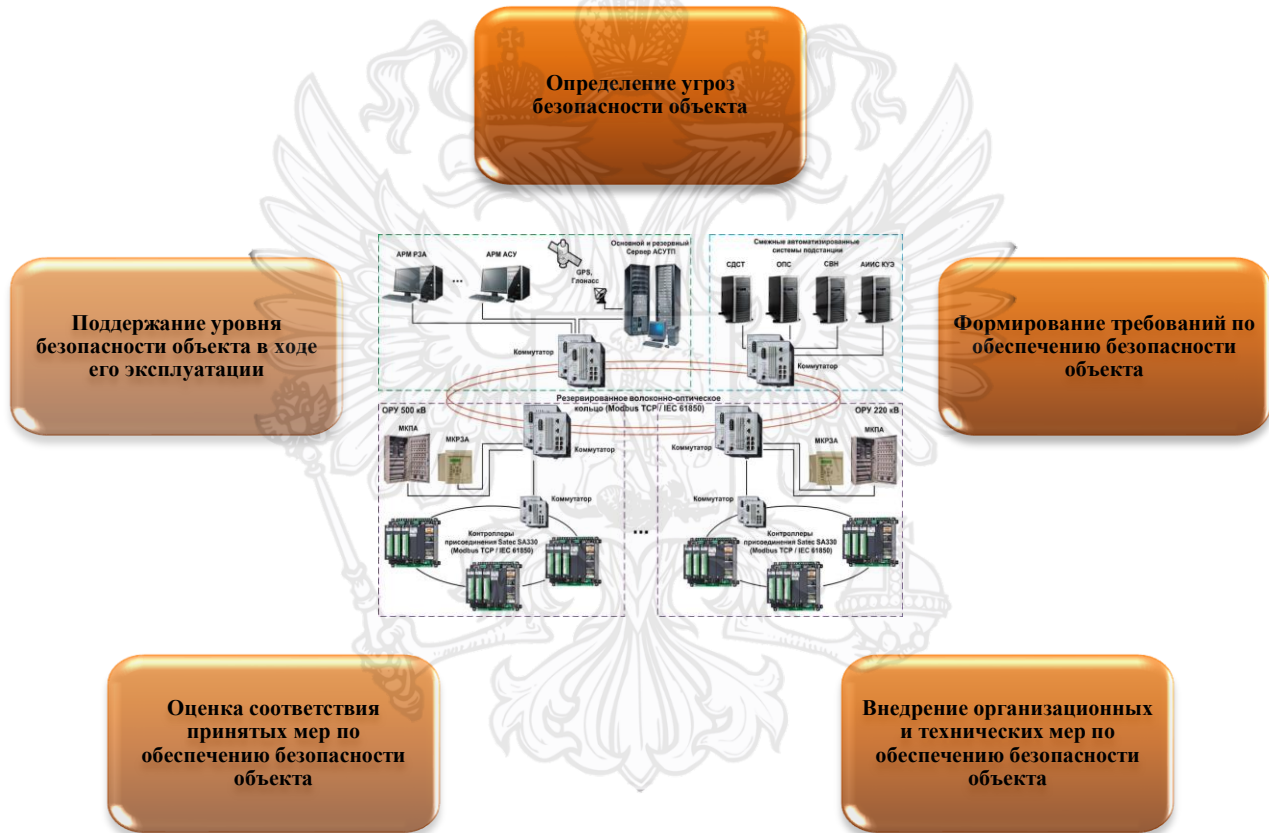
Определение угроз безопасности объекта

Поддержание уровня безопасности объекта в ходе его эксплуатации

Формирование требований по обеспечению безопасности объекта

АРМ РЗА

...

АРМ АСУ

GPS, Глонасс

Основной и резервный Сервер АСУТП

Смежные автоматизированные системы подстанции

СДСТ

ОПС

СВН

АИИС КУЭ

Коммутатор

Коммутатор

Резервированное волоконно-оптическое кольцо (Modbus TCP / IEC 61850)

ОРУ 500 кВ

ОРУ 220 кВ

МКПА

МКРЗА

Коммутатор

Коммутатор

МКРЗА

МКПА

Коммутатор

Коммутатор

Контроллеры присоединения Satec SA330 (Modbus TCP / IEC 61850)

...

Контроллеры присоединения Satec SA330 (Modbus TCP / IEC 61850)

Оценка соответствия принятых мер по обеспечению безопасности объекта

Внедрение организационных и технических мер по обеспечению безопасности объекта